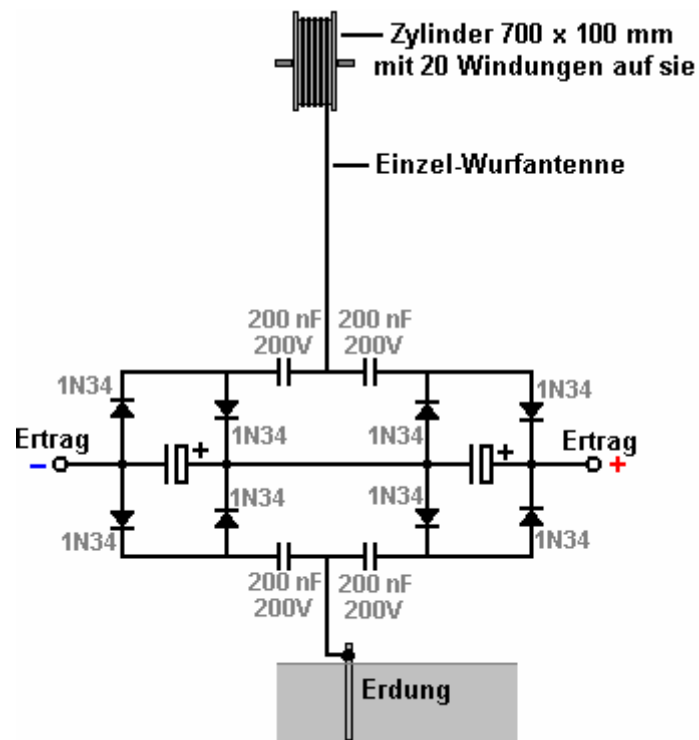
Zylinder 700 x 100 mm
mit 20 Windungen auf sie

Einzel-Wurfantenne

200 nF
200V

200 nF
200V

1N34

1N34

1N34

1N34

Ertrag
−

+

+

Ertrag
+

1N34

1N34

1N34

1N34

1N34

1N34

200 nF
200V

200 nF
200V

Erdung